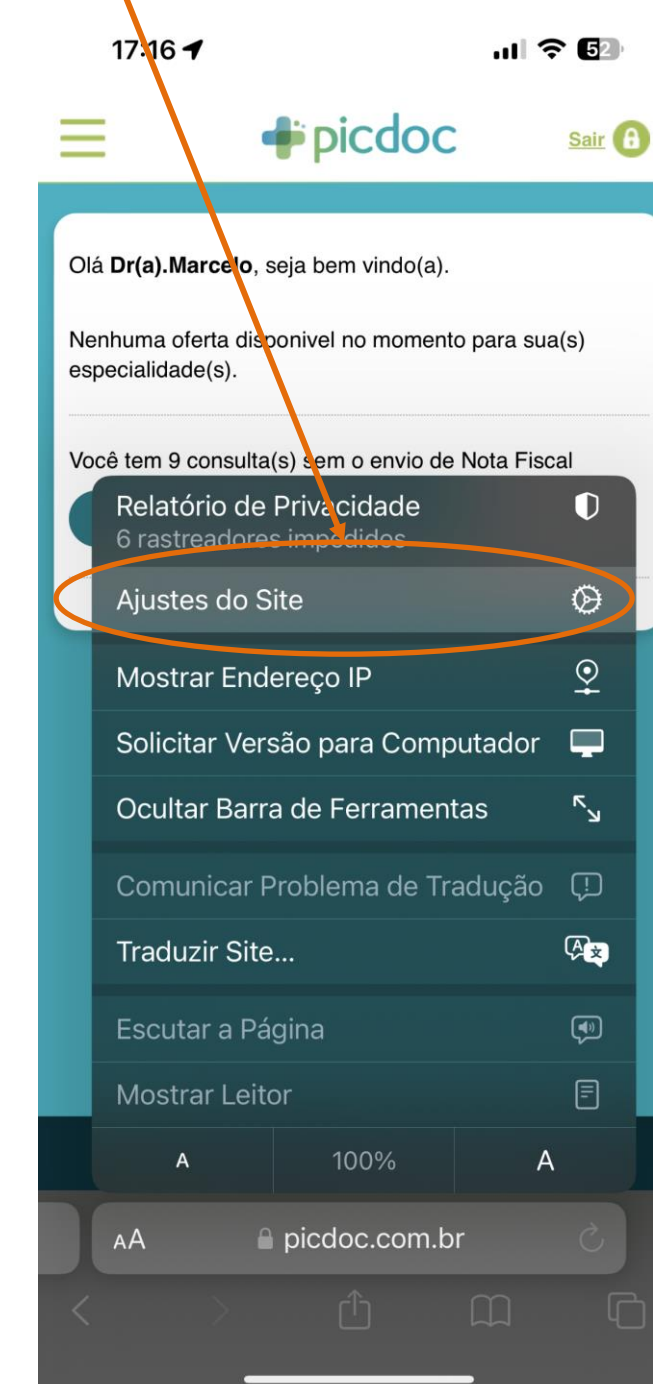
17:16

52

picdoc

Sair

Olá **Dr(a).Marcelo**, seja bem vindo(a).

Nenhuma oferta disponivel no momento para sua(s) especialidade(s).

Você tem 9 consulta(s) sem o envio de Nota Fiscal

Relatório de Privacidade
6 rastreadores impedidos

Ajustes do Site

Mostrar Endereço IP

Solicitar Versão para Computador

Ocultar Barra de Ferramentas

Comunicar Problema de Tradução

Traduzir Site...

Escutar a Página

Mostrar Leitor

A | 100% | A

AA picdoc.com.br